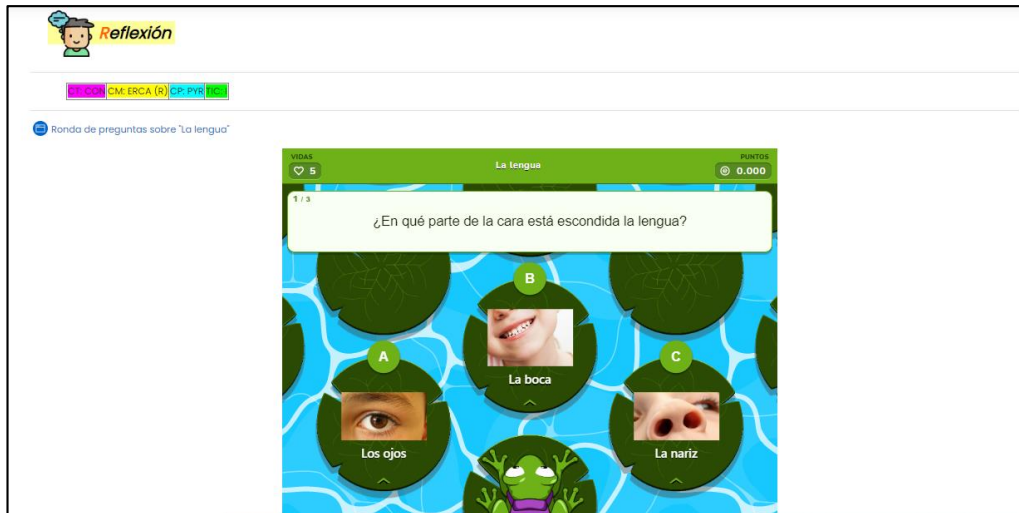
Reflexión

CT: CON | CM: ERCA (R) | CP: PYR | TIC: I

Ronda de preguntas sobre "La lengua"

VIDAS
5

La lengua

PUNTOS
0.000

1 / 3
¿En qué parte de la cara está escondida la lengua?

B
La boca

A
Los ojos

C
La nariz